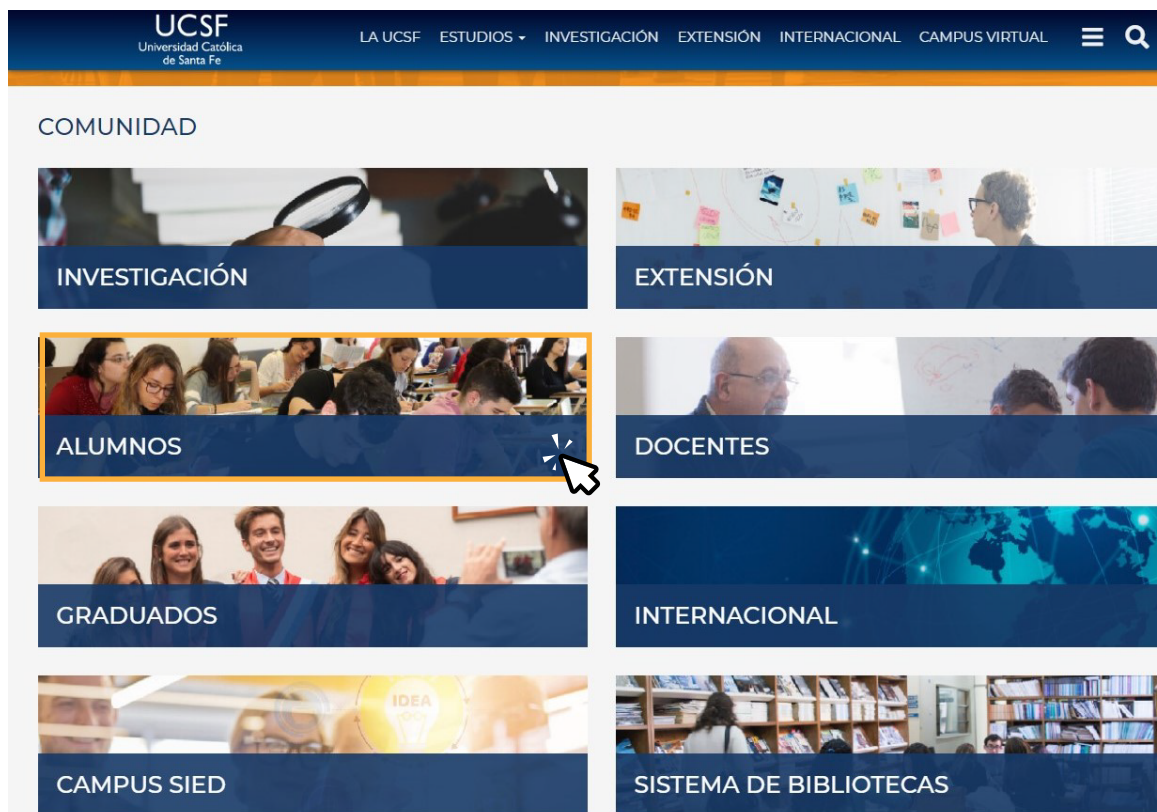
UCSF
Universidad Católica de Santa Fe

LA UCSF ESTUDIOS INVESTIGACIÓN EXTENSIÓN INTERNACIONAL CAMPUS VIRTUAL

COMUNIDAD

INVESTIGACIÓN

EXTENSIÓN

ALUMNOS

DOCENTES

GRADUADOS

INTERNACIONAL

IDEA

CAMPUS SIED

SISTEMA DE BIBLIOTECAS